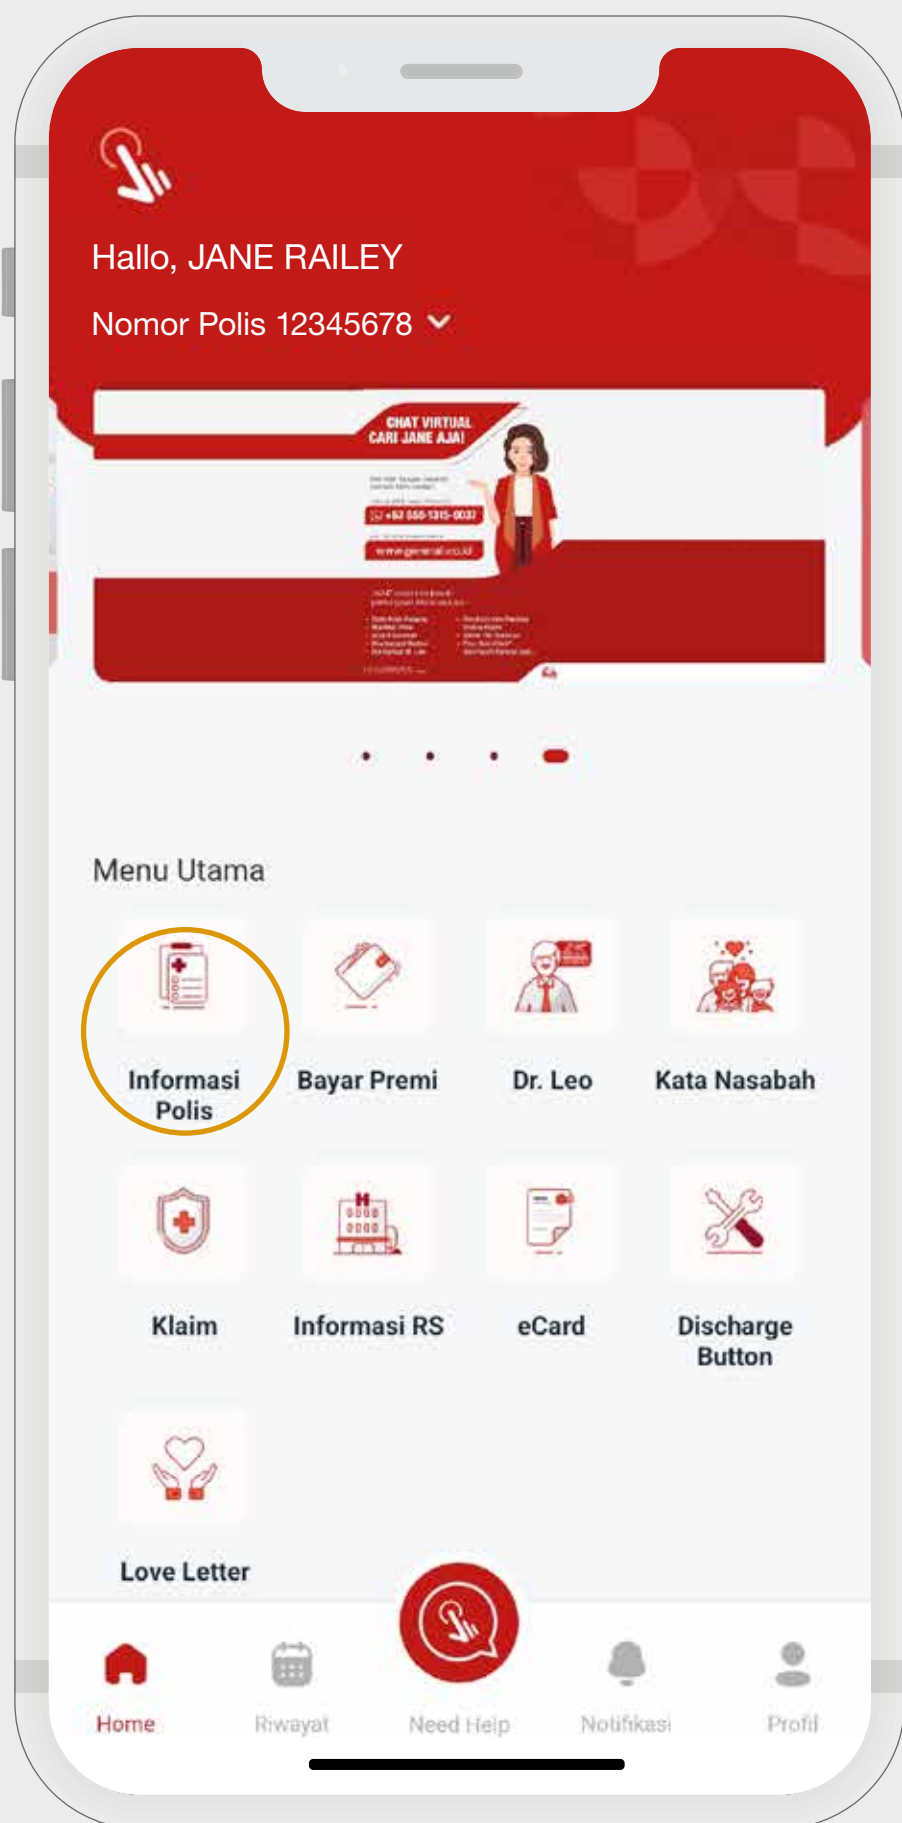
Hallo, JANE RAILEY

Nomor Polis 12345678

CHAT VIRTUAL CARI JANE AJA!

+62 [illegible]

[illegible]

Menu Utama

Informasi Polis

Bayar Premi

Dr. Leo

Kata Nasabah

Klaim

Informasi RS

eCard

Discharge Button

Love Letter

Home

Riwayat

Need Help

Notifikasi

Profil